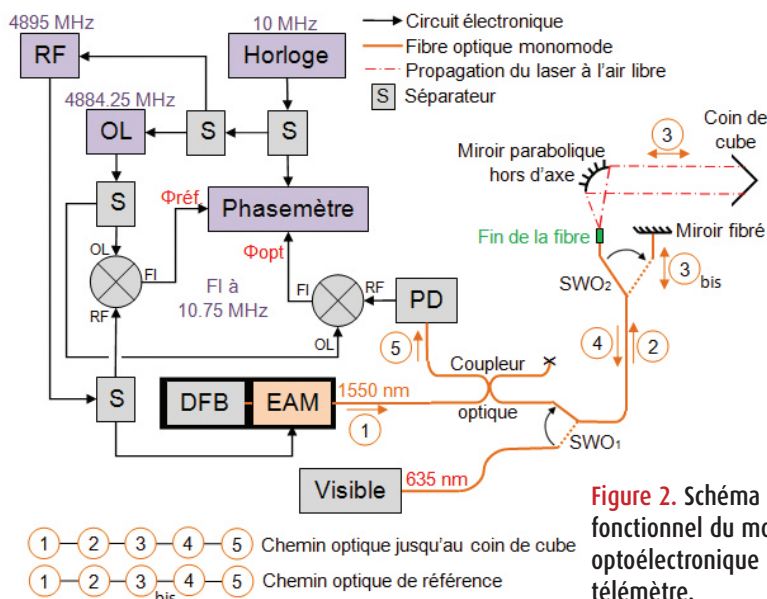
4895 MHz
RF
10 MHz
Horloge
Circuit électronique
Fibre optique monomode
Propagation du laser à l'air libre
S Séparateur
4884.25 MHz
OL
S
S
3
Coin de cube
Miroir parabolique hors d'axe
S
Φréf
Phasemètre
Fin de la fibre
Miroir fibré
OL
FI
Φopt
3 bis
FI à 10.75 MHz
FI
RF
PD
SWO₂
RF
OL
5
Coupleur
4
2
S
DFB
EAM
1550 nm
optique
1
SWO₁
Visible
635 nm
Figure 2. Schéma fonctionnel du mo optoélectronique télémètre.
1 2 3 4 5 Chemin optique jusqu'au coin de cube
1 2 3 bis 4 5 Chemin optique de référence